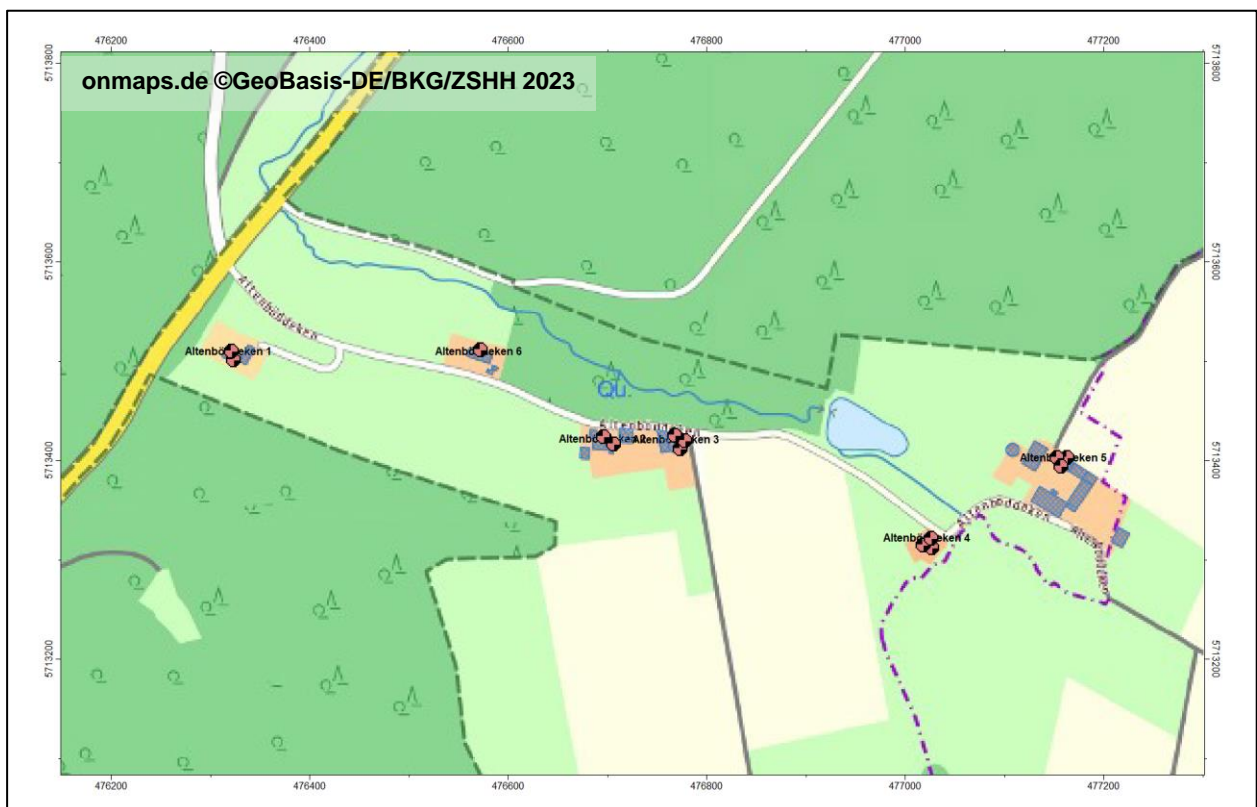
476200 476400 476600 476800 477000 477200

onmaps.de ©GeoBasis-DE/BKG/ZSHH 2023

5713800
5713600
5713400
5713200

5713800
5713600
5713400
5713200

Altenbödeken

Altenbö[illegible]eken 1

Altenbö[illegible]eken 6

Qu.

Altenbödeken

Altenb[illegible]ken 2

Altenb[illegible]ken 3

Altenbö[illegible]eken 5

Altenbödeken

Altenbödeken 4

Altenbödeken

476200 476400 476600 476800 477000 477200